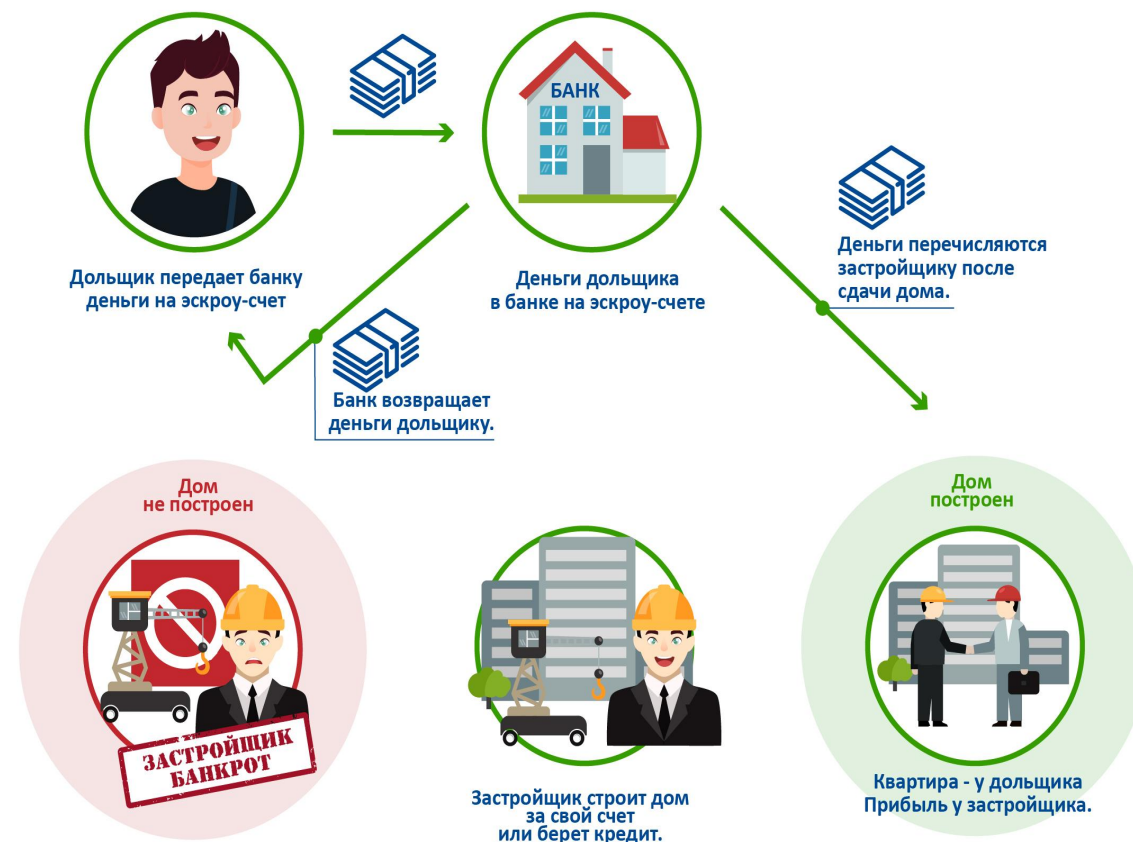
БАНК

Дольщик передает банку деньги на эскроу-счет

Деньги дольщика в банке на эскроу-счете

Деньги перечисляются застройщику после сдачи дома.

Банк возвращает деньги дольщику.

Дом не построен

ЗАСТРОЙЩИК БАНКРОТ

Застройщик строит дом за свой счет или берет кредит.

Дом построен

Квартира - у дольщика
Прибыль у застройщика.